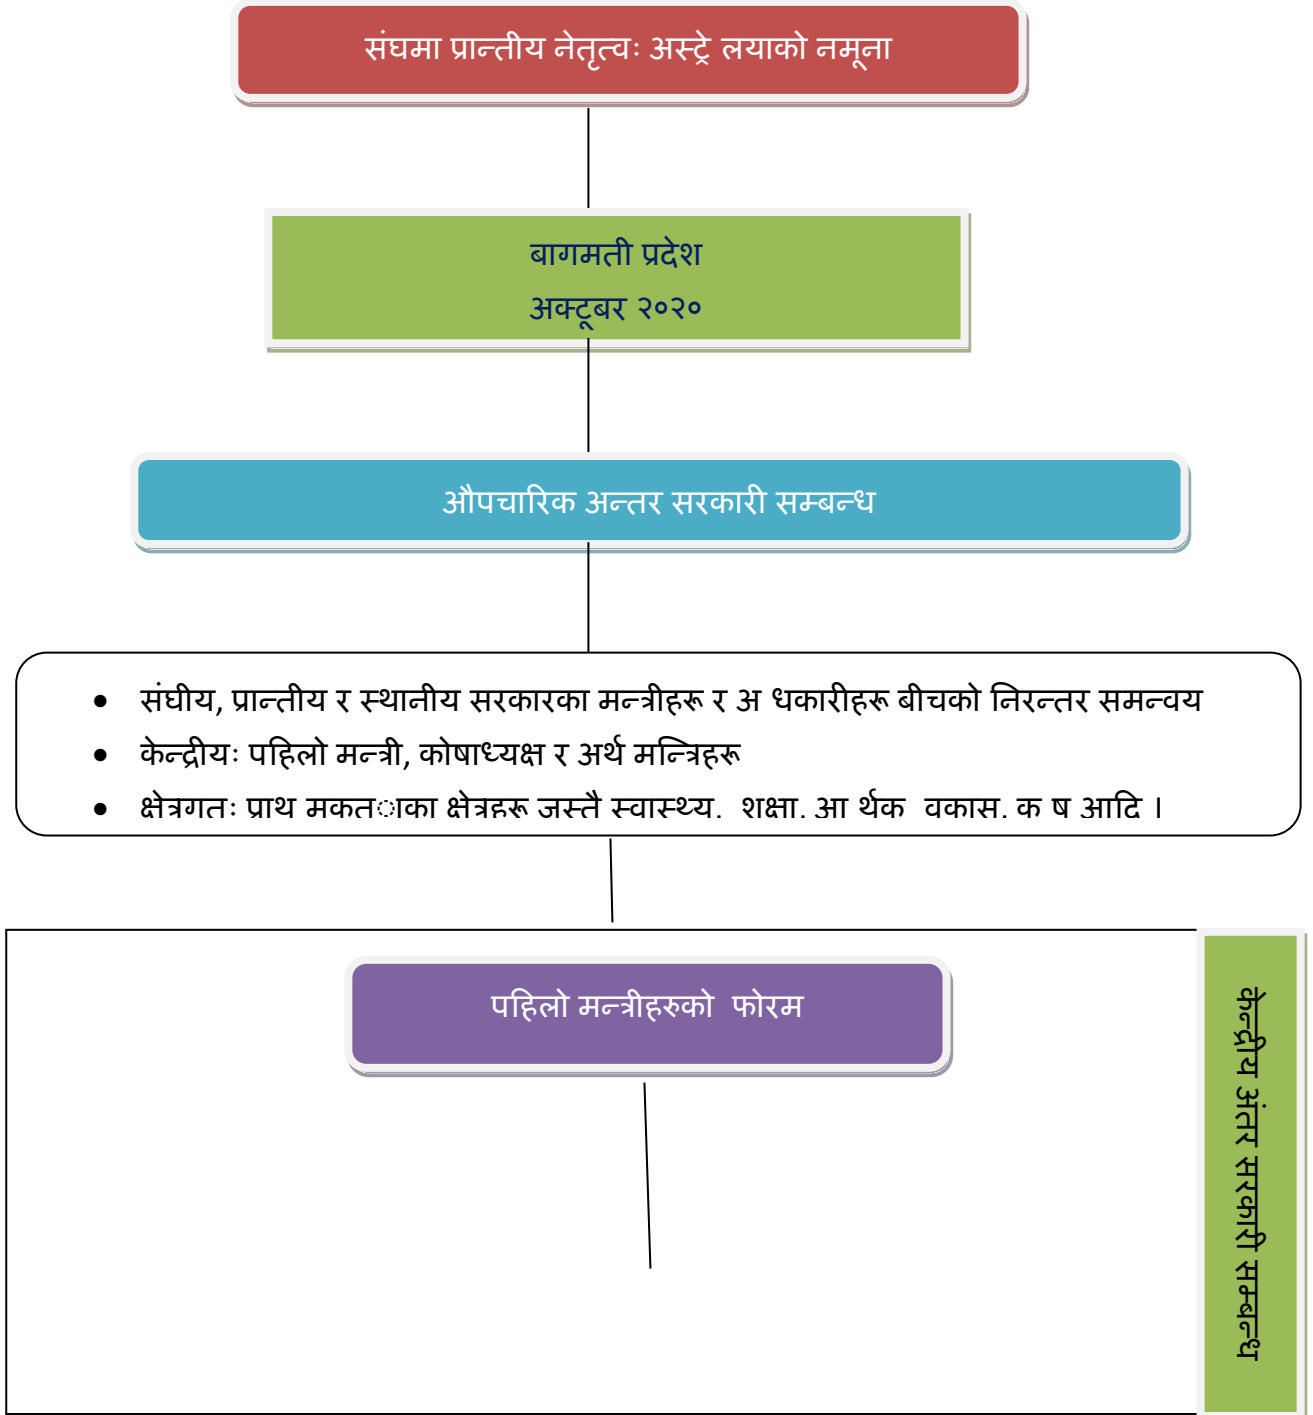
संघमा प्रान्तीय नेतृत्वः अस्ट्रे लयाको नमूना

बागमती प्रदेश
अक्टूबर २०२०

औपचारिक अन्तर सरकारी सम्बन्ध

- संघीय, प्रान्तीय र स्थानीय सरकारका मन्त्रीहरू र अ धकारीहरू बीचको निरन्तर समन्वय
- केन्द्रीयः पहिलो मन्त्री, कोषाध्यक्ष र अर्थ मन्त्रिहरू
- क्षेत्रगतः प्राथ मकत ाका क्षेत्रहरू जस्तै स्वास्थ्य, शक्षा, आ र्थक वकास, क ष आदि ।

पहिलो मन्त्रीहरुको फोरम

केन्द्रीय अंतर सरकारी सम्बन्ध